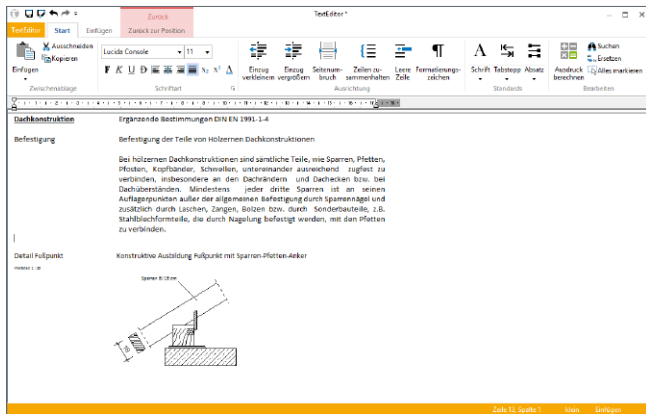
Zurück

TextEditor *

TextEditor Start Einfügen Zurück zur Position

Einfügen Ausschneiden Kopieren Zwischenablage

Lucida Console 11

F K U D $x_2$ $x^2$ A

Schriftart

Einzug verkleinern Einzug vergrößern Seitenumbruch Zeilen zusammenhalten Leere Zeile Formatierungszeichen

Ausrichtung

Schrift Tabstopp Absatz

Standards

Ausdruck berechnen Suchen Ersetzen Alles markieren

Bearbeiten

Dachkonstruktion Ergänzende Bestimmungen DIN EN 1991-1-4

Befestigung Befestigung der Teile von Hölzernen Dachkonstruktionen

Bei hölzernen Dachkonstruktionen sind sämtliche Teile, wie Sparren, Pfetten, Pfosten, Kopfbänder, Schwellen, untereinander ausreichend zugfest zu verbinden, insbesondere an den Dachrändern und Dachecken bzw. bei Dachüberständen. Mindestens jeder dritte Sparren ist an seinen Auflagerpunkten außer der allgemeinen Befestigung durch Sparrennägel und zusätzlich durch Laschen, Zangen, Bolzen bzw. durch Sonderbauteile, z.B. Stahlblechformteile, die durch Nagelung befestigt werden, mit den Pfetten zu verbinden.

Detail Fußpunkt Konstruktive Ausbildung Fußpunkt mit Sparren-Pfetten-Anker

Maßstab 1:10

Sparren 8/18 cm

Zeile 12, Spalte 1 Klein Einfügen